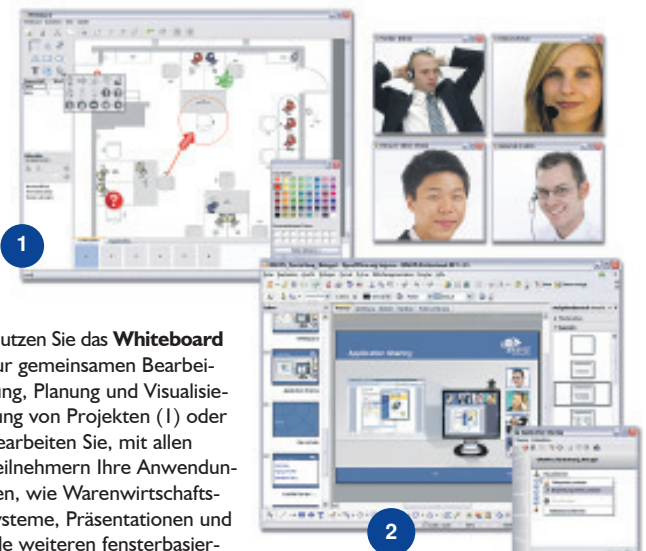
1

utzen Sie das **Whiteboard** ur gemeinsamen Bearbeiung, Planung und Visualisieung von Projekten (1) oder earbeiten Sie, mit allen eilnehmern Ihre Anwendunen, wie Warenwirtschaftsysteme, Präsentationen und le weiteren fensterbasier-

Application Sharing

2